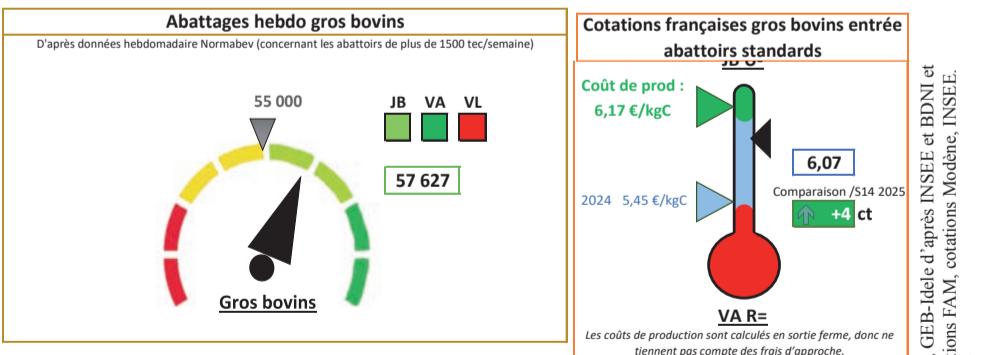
Abattages hebdo gros bovins

D'après données hebdomadaire Normabev (concernant les abattoirs de plus de 1500 tec/semaine)

55 000

JB VA VL

57 627

Gros bovins

Cotations françaises gros bovins entrée abattoirs standards

JB U-

Coût de prod :
6,17 €/kgC

6,07

Comparaison /S14 2025

+4 ct

2024 5,45 €/kgC

VA R=

Les coûts de production sont calculés en sortie ferme, donc ne tiennent pas compte des frais d'approche.

GEB-Idele d'après INSEE et BDNI et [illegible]ions FAM, cotations Modène, INSEE.